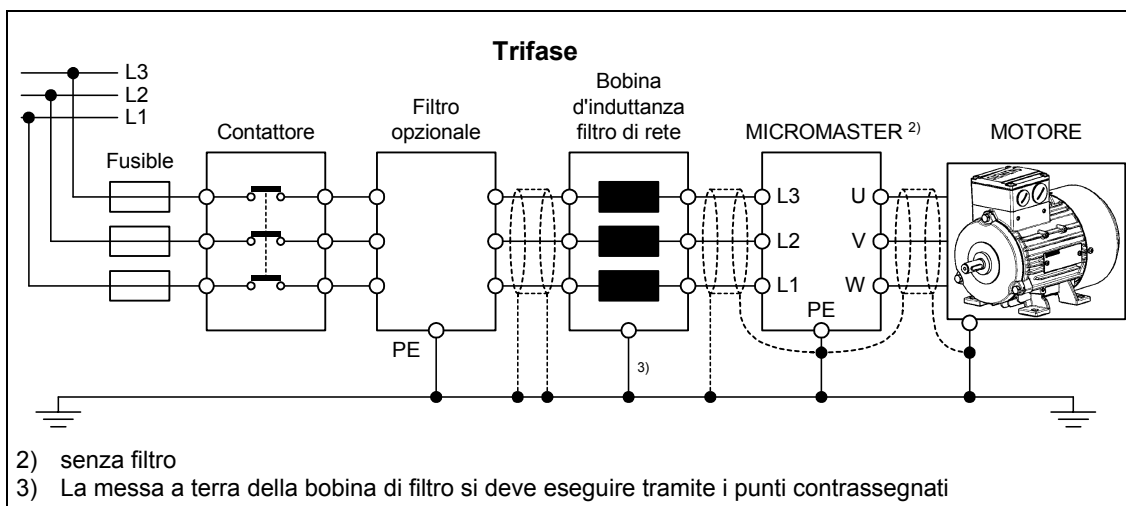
Trifase

L3
L2
L1

Fusible

Contattore

Filtro opzionale

Bobina d'induttanza filtro di rete

MICROMASTER 2)

MOTORE

L3
L2
L1

U
V
W

PE

PE

3)

2) senza filtro
3) La messa a terra della bobina di filtro si deve eseguire tramite i punti contrassegnati